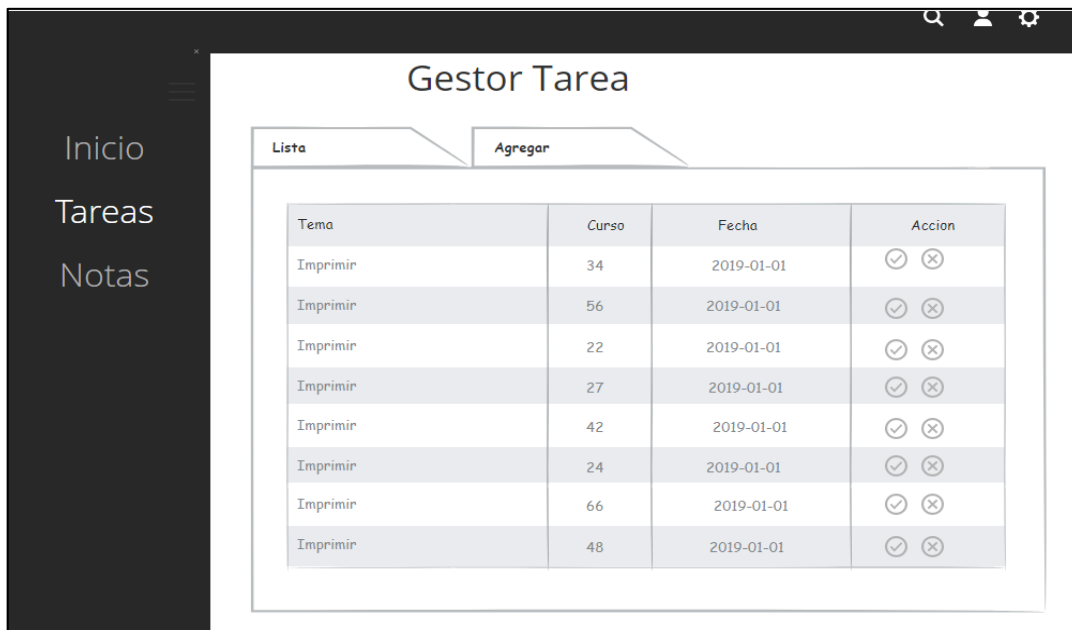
Inicio

Tareas

Notas

Gestor Tarea

Lista | Agregar

| Tema | Curso | Fecha | Accion |
|---|---|---|---|
| Imprimir | 34 | 2019-01-01 | |
| Imprimir | 56 | 2019-01-01 | |
| Imprimir | 22 | 2019-01-01 | |
| Imprimir | 27 | 2019-01-01 | |
| Imprimir | 42 | 2019-01-01 | |
| Imprimir | 24 | 2019-01-01 | |
| Imprimir | 66 | 2019-01-01 | |
| Imprimir | 48 | 2019-01-01 | |